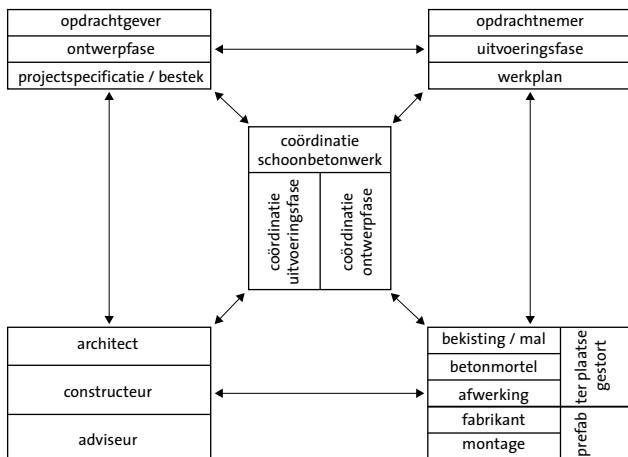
opdrachtgever
ontwerpfase
projectspecificatie / bestek

opdrachtnemer
uitvoeringsfase
werkplan

coördinatie schoonbetonwerk
coördinatie uitvoeringsfase
coördinatie ontwerpfase

architect
constructeur
adviseur

bekisting / mal
betonmortel
afwerking
ter plaatse gestort
fabrikant
montage
prefab